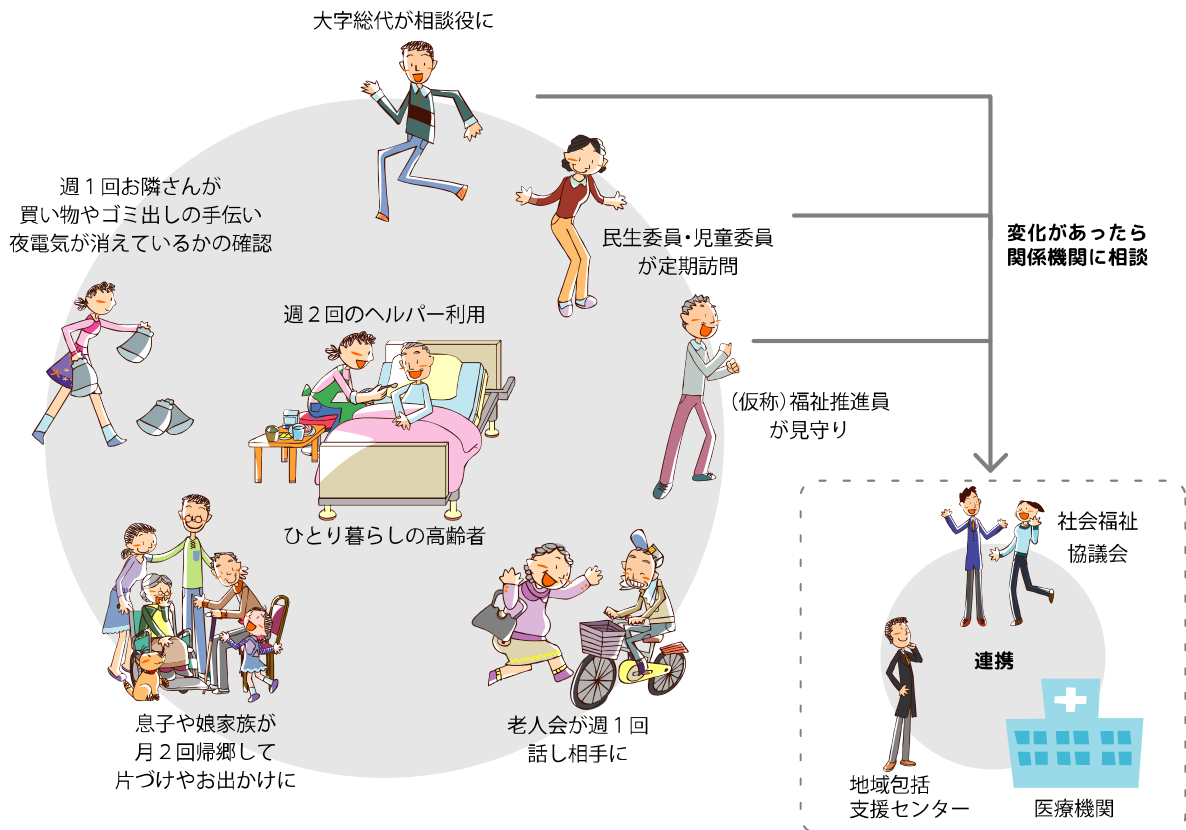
大字総代が相談役に

週１回お隣さんが
買い物やゴミ出しの手伝い
夜電気が消えているかの確認

民生委員・児童委員
が定期訪問

変化があったら
関係機関に相談

週２回のヘルパー利用

（仮称）福祉推進員
が見守り

ひとり暮らしの高齢者

社会福祉
協議会

連携

息子や娘家族が
月２回帰郷して
片づけやお出かけに

老人会が週１回
話し相手に

地域包括
支援センター

医療機関